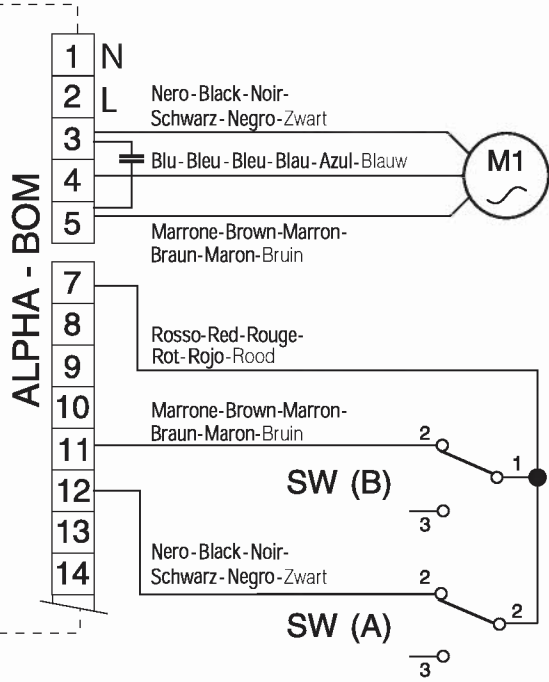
ALPHA - BOM

1 N
2 L
3
4
5
7
8
9
10
11
12
13
14

Nero-Black-Noir-Schwarz-Negro-Zwart

Blu-Bleu-Bleu-Blau-Azul-Blauw

M1

Marrone-Brown-Marron-Braun-Maron-Bruin

Rosso-Red-Rouge-Rot-Rojo-Rood

Marrone-Brown-Marron-Braun-Maron-Bruin

2
1
SW (B)
3

Nero-Black-Noir-Schwarz-Negro-Zwart

2
2
SW (A)
3